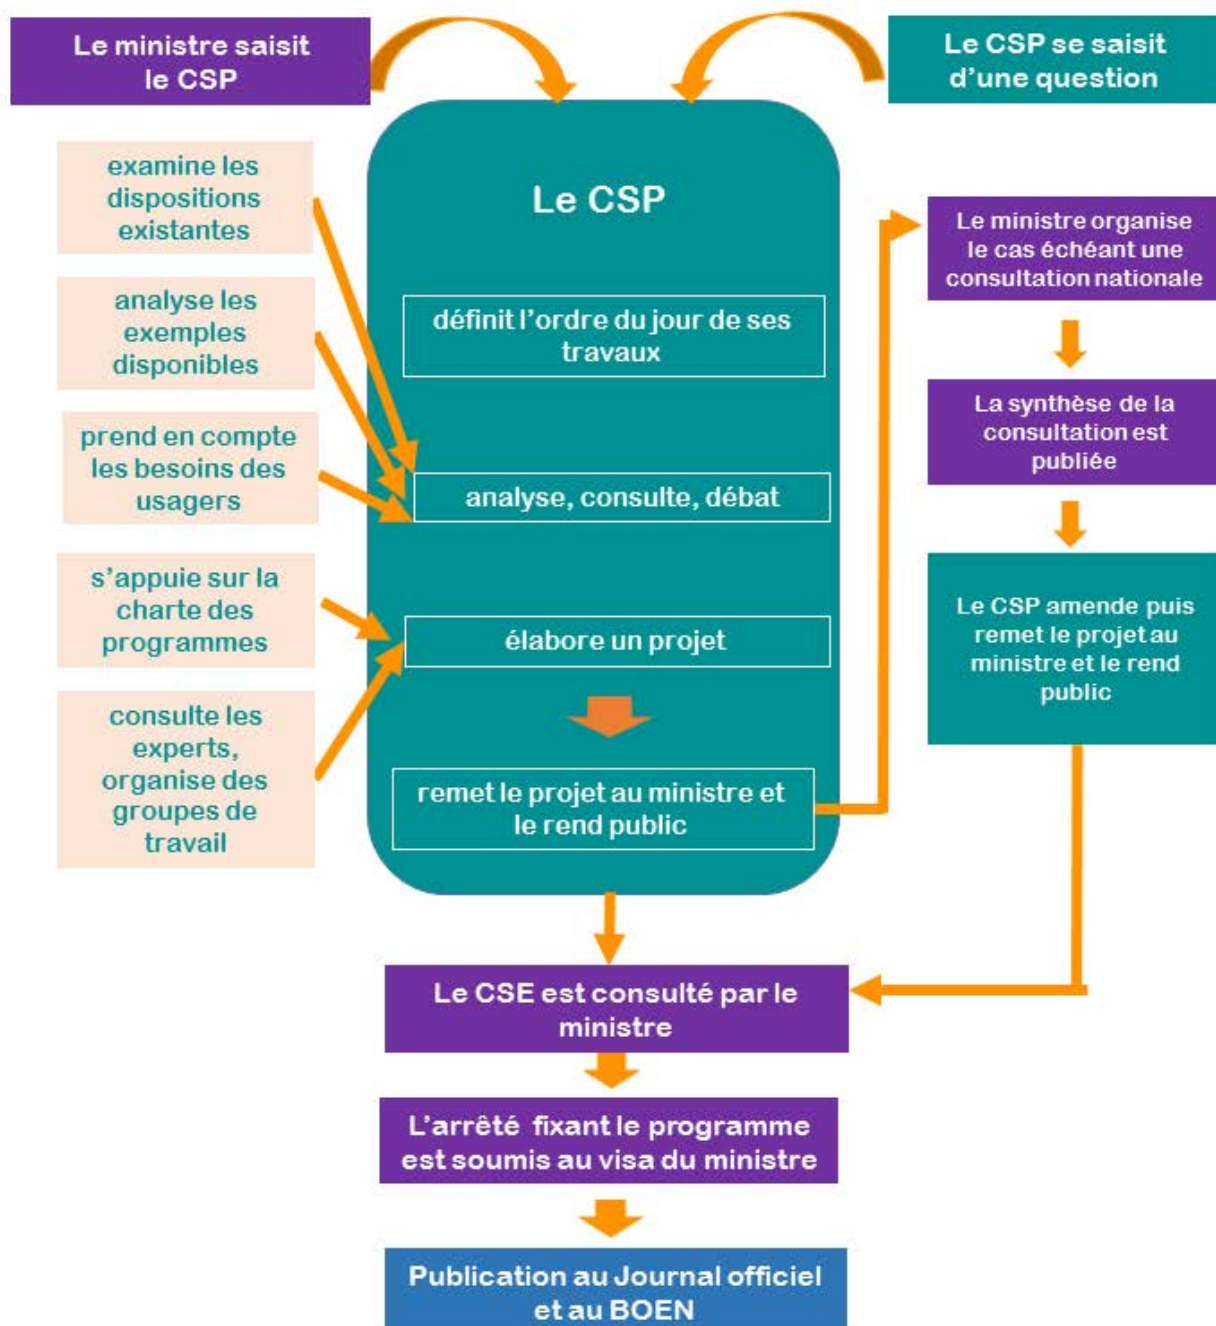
Le ministre saisit le CSP

Le CSP se saisit d'une question

Le CSP

examine les dispositions existantes

analyse les exemples disponibles

prend en compte les besoins des usagers

s'appuie sur la charte des programmes

consulte les experts, organise des groupes de travail

définit l'ordre du jour de ses travaux

analyse, consulte, débat

élabore un projet

remet le projet au ministre et le rend public

Le ministre organise le cas échéant une consultation nationale

La synthèse de la consultation est publiée

Le CSP amende puis remet le projet au ministre et le rend public

Le CSE est consulté par le ministre

L'arrêté fixant le programme est soumis au visa du ministre

Publication au Journal officiel et au BOEN